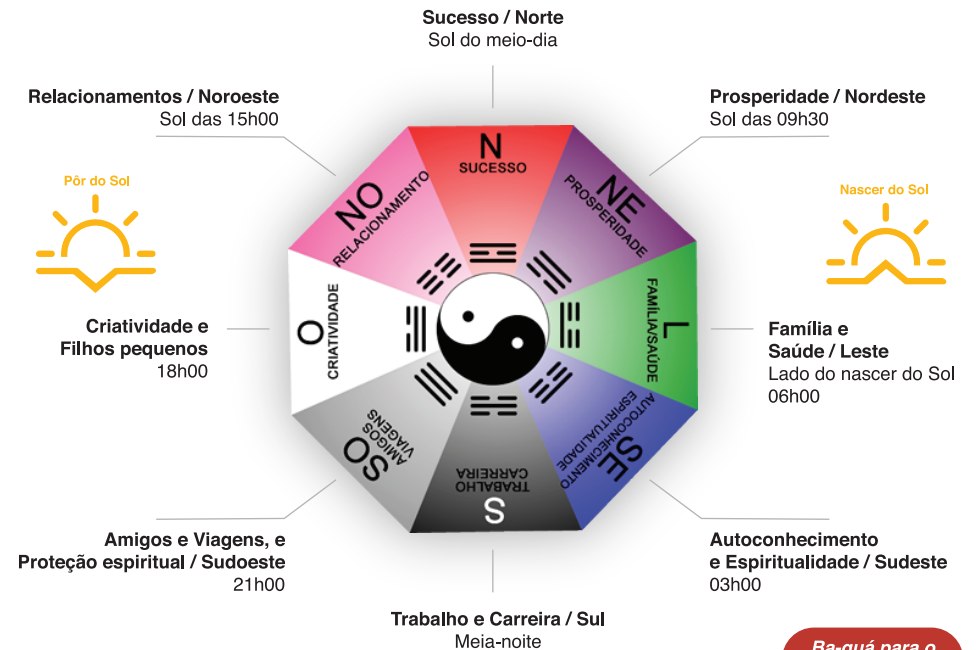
Sucesso / Norte
Sol do meio-dia

Relacionamentos / Noroeste
Sol das 15h00

Prosperidade / Nordeste
Sol das 09h30

Pôr do Sol

Nascer do Sol

N
SUCESSO

NO
RELACIONAMENTO

NE
PROSPERIDADE

O
CRIATIVIDADE

L
FAMÍLIA/SAÚDE

SO
AMIGOS VIAGENS

S
TRABALHO CARREIRA

SE
AUTOCONHECIMENTO ESPIRITUALIDADE

Criatividade e
Filhos pequenos
18h00

Família e
Saúde / Leste
Lado do nascer do Sol
06h00

Amigos e Viagens, e
Proteção espiritual / Sudoeste
21h00

Autoconhecimento
e Espiritualidade / Sudeste
03h00

Trabalho e Carreira / Sul
Meia-noite

Ba-guá para o